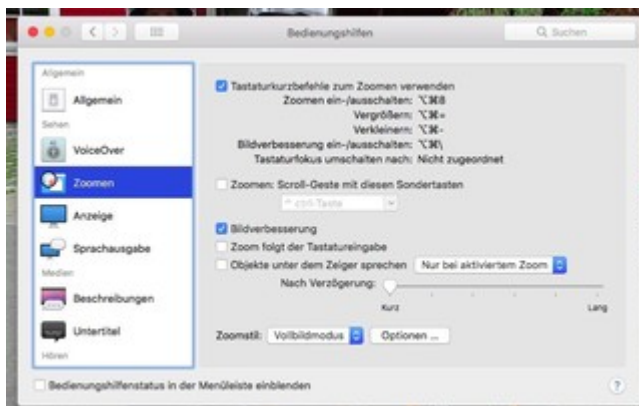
Bedienungshilfen

Suchen

Allgemein

Allgemein

Sehen

VoiceOver

Zoomen

Anzeige

Sprachausgabe

Medien

Beschreibungen

Untertitel

Hören

Tastaturkurzbefehle zum Zoomen verwenden

Zoomen ein-/ausschalten: ⌥⌘8

Vergrößern: ⌥⌘=

Verkleinern: ⌥⌘-

Bildverbesserung ein-/ausschalten: ⌥⌘\

Tastaturfokus umschalten nach: Nicht zugeordnet

Zoomen: Scroll-Geste mit diesen Sondertasten

^ ctrl-Taste

Bildverbesserung

Zoom folgt der Tastatureingabe

Objekte unter dem Zeiger sprechen

Nur bei aktiviertem Zoom

Nach Verzögerung:

Kurz

Lang

Zoomstil: Vollbildmodus

Optionen ...

Bedienungshilfenstatus in der Menüleiste einblenden

?